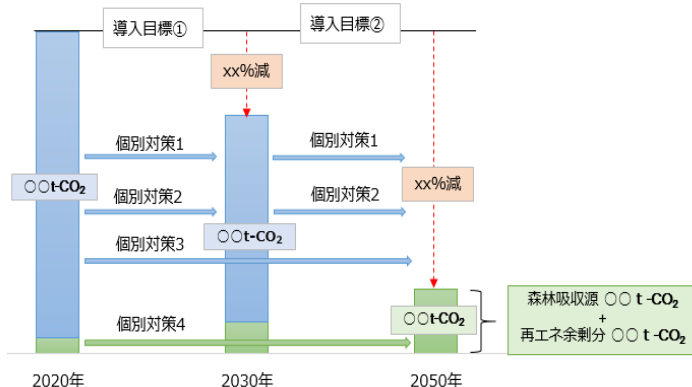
導入目標①

導入目標②

xx%減

個別対策1

個別対策1

○○t-$CO_2$

個別対策2

個別対策2

xx%減

○○t-$CO_2$

個別対策3

個別対策4

○○t-$CO_2$

森林吸収源 ○○ t -$CO_2$
+
再エネ余剰分 ○○ t -$CO_2$

2020年

2030年

2050年